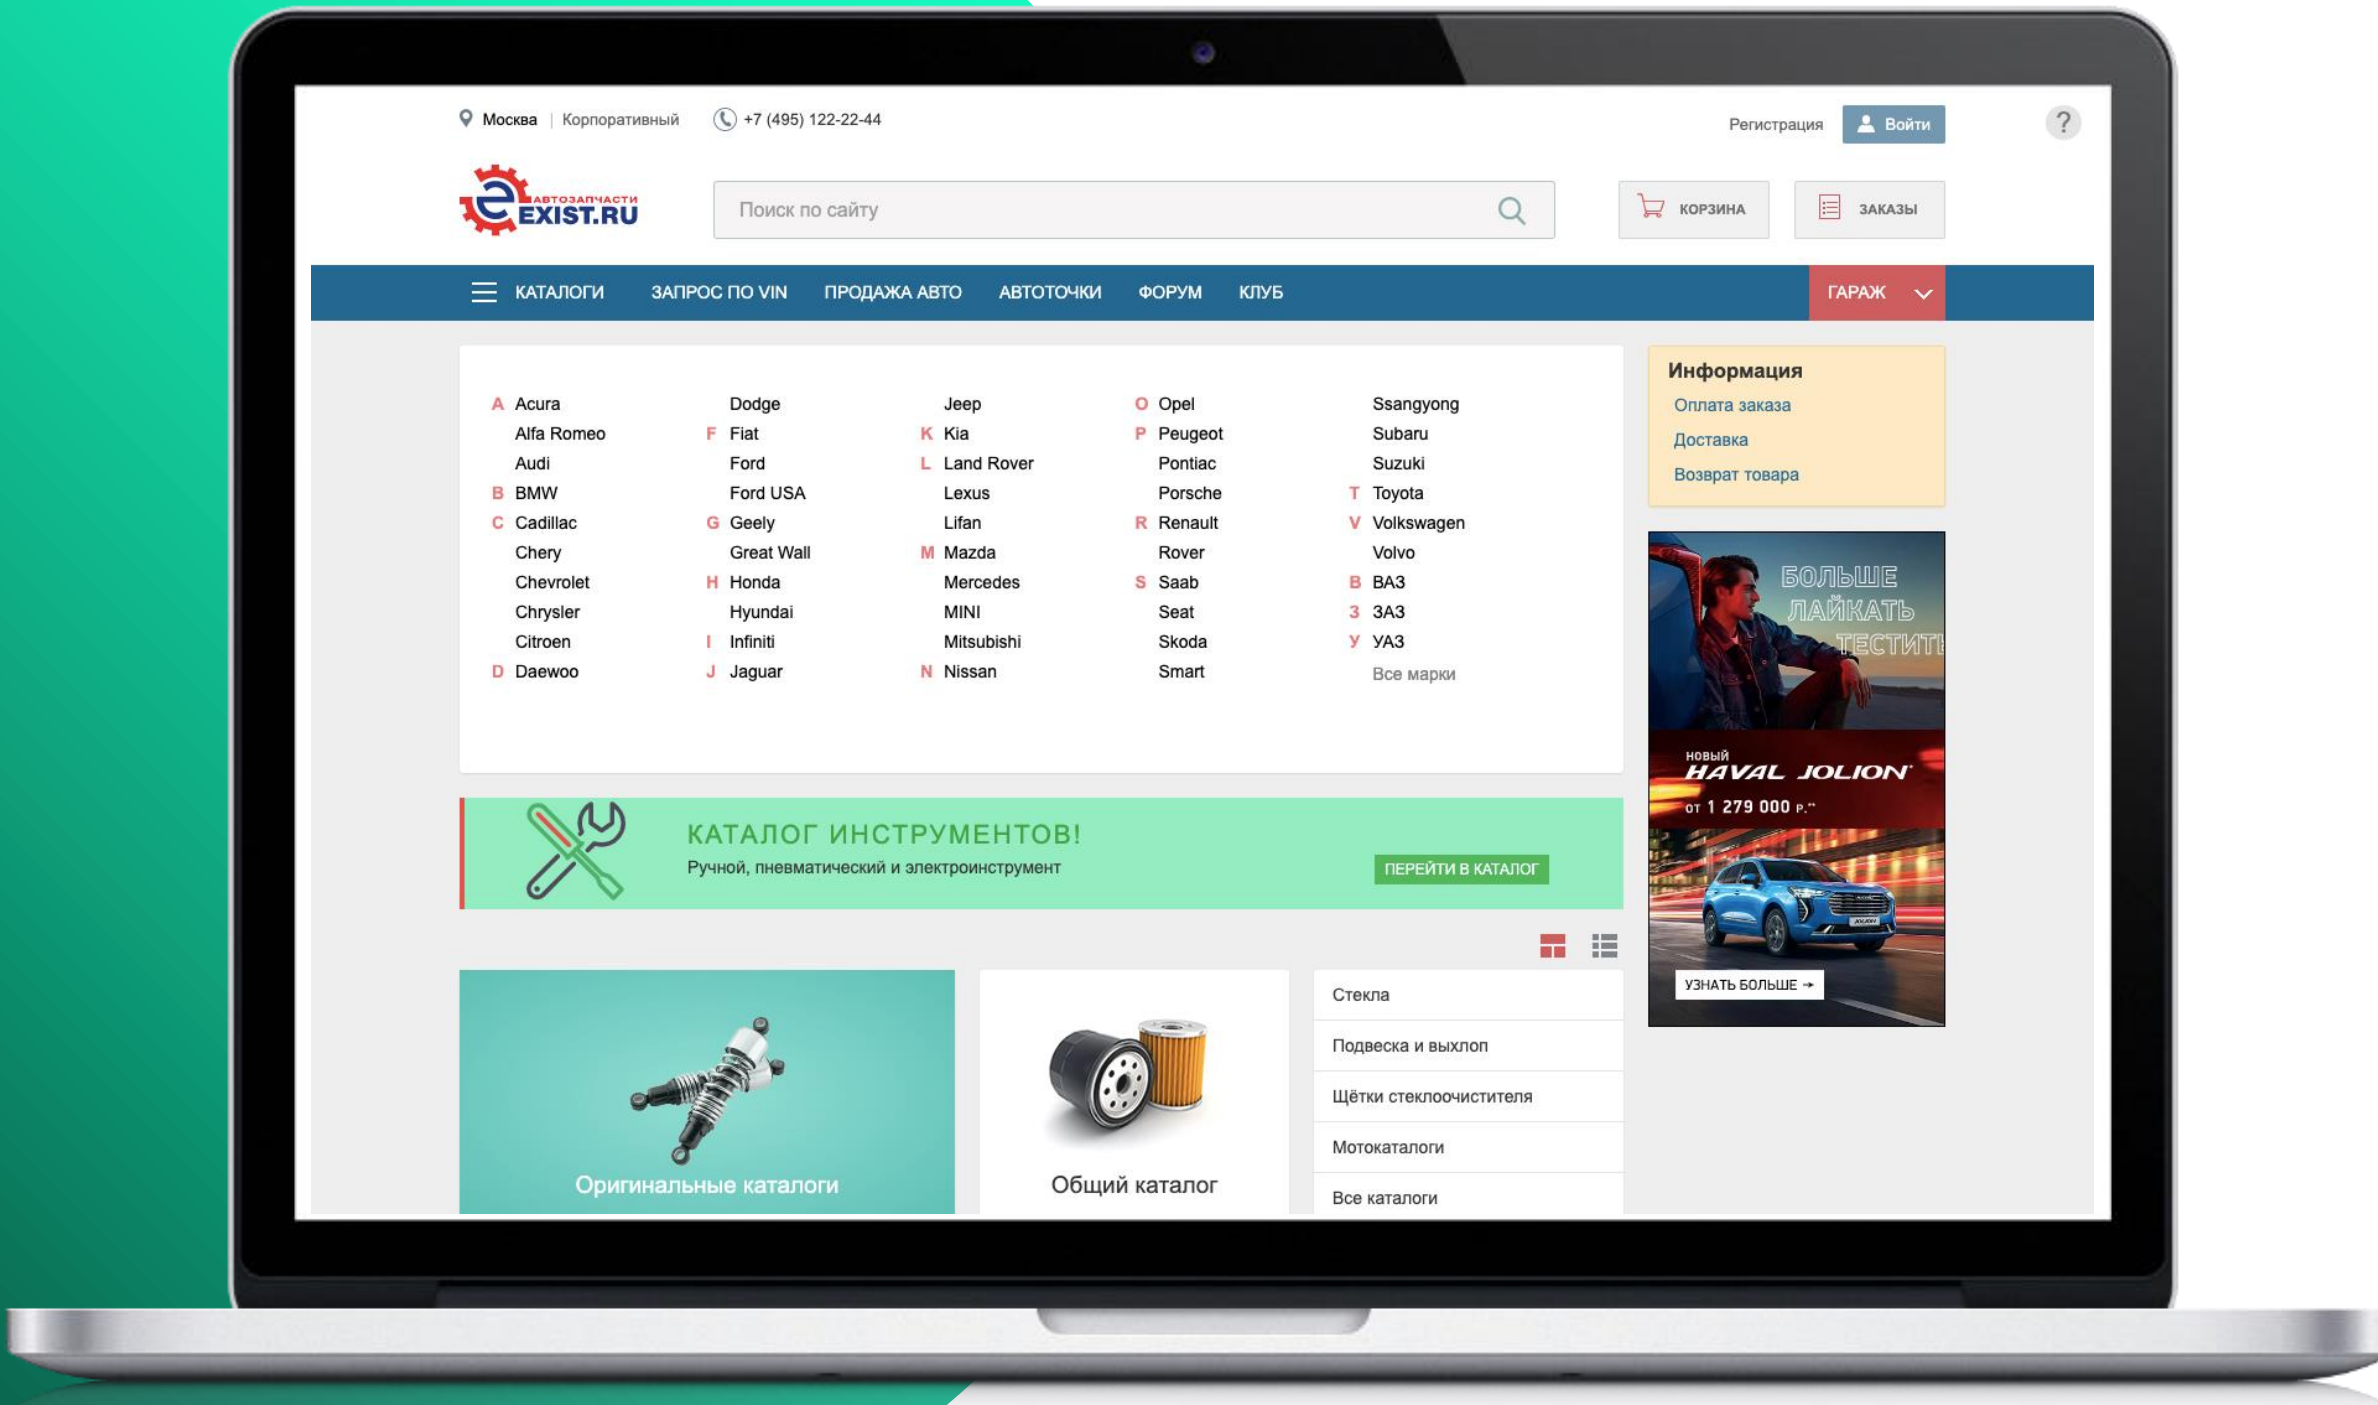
Москва | Корпоративный +7 (495) 122-22-44

Регистрация Войти ?

АВТОЗАПЧАСТИ EXIST.RU

Поиск по сайту

КОРЗИНА ЗАКАЗЫ

КАТАЛОГИ ЗАПРОС ПО VIN ПРОДАЖА АВТО АВТОТОЧКИ ФОРУМ КЛУБ ГАРАЖ

A Acura
Alfa Romeo
Audi
B BMW
C Cadillac
Chery
Chevrolet
Chrysler
Citroen
D Daewoo

Dodge
F Fiat
Ford
Ford USA
G Geely
Great Wall
H Honda
Hyundai
I Infiniti
J Jaguar

Jeep
K Kia
L Land Rover
Lexus
Lifan
M Mazda
Mercedes
MINI
Mitsubishi
N Nissan

O Opel
P Peugeot
Pontiac
Porsche
R Renault
Rover
S Saab
Seat
Skoda
Smart

Ssangyong
Subaru
Suzuki
T Toyota
V Volkswagen
Volvo
В ВАЗ
З ЗАЗ
У УАЗ
Все марки

Информация
Оплата заказа
Доставка
Возврат товара

БОЛЬШЕ ЛАЙКАТЬ ТЕСТИТЬ

НОВЫЙ HAVAL JOLION
ОТ 1 279 000 Р.*
УЗНАТЬ БОЛЬШЕ →

КАТАЛОГ ИНСТРУМЕНТОВ!
Ручной, пневматический и электроинструмент
ПЕРЕЙТИ В КАТАЛОГ

Оригинальные каталоги

Общий каталог

Стекла
Подвеска и выхлоп
Щётки стеклоочистителя
Мотокаталоги
Все каталоги